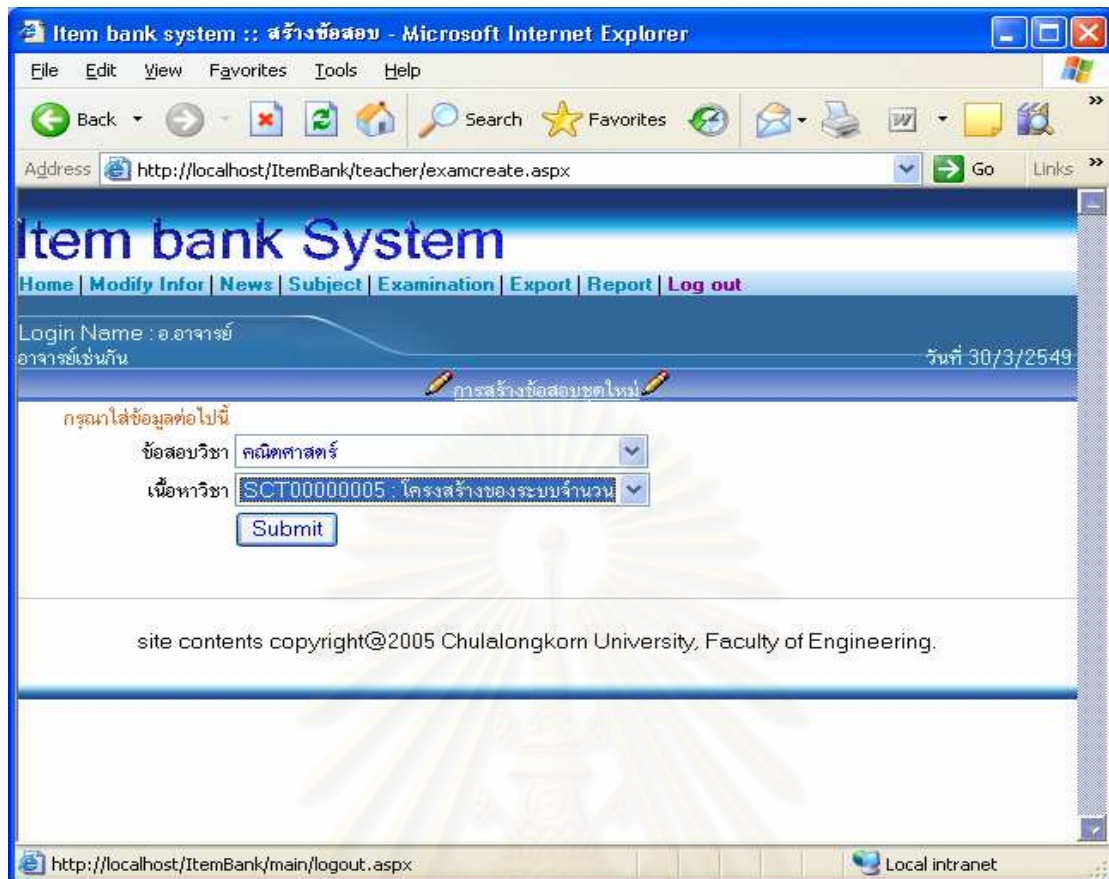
Item bank system :: สร้างข้อสอบ - Microsoft Internet Explorer

File Edit View Favorites Tools Help

Back Search Favorites

Address http://localhost/ItemBank/teacher/examcreate.aspx Go Links

Item bank System

Home | Modify Infor | News | Subject | Examination | Export | Report | Log out

Login Name : อ.อาจารย์
อาจารย์เช่นกัน

วันที่ 30/3/2549

การสร้างข้อสอบชุดใหม่

กรุณาใส่ข้อมูลต่อไปนี้

ข้อสอบวิชา คณิตศาสตร์

เนื้อหาวิชา SCT00000005 : โครงสร้างของระบบจำนวน

Submit

site contents copyright@2005 Chulalongkorn University, Faculty of Engineering.

http://localhost/ItemBank/main/logout.aspx

Local intranet